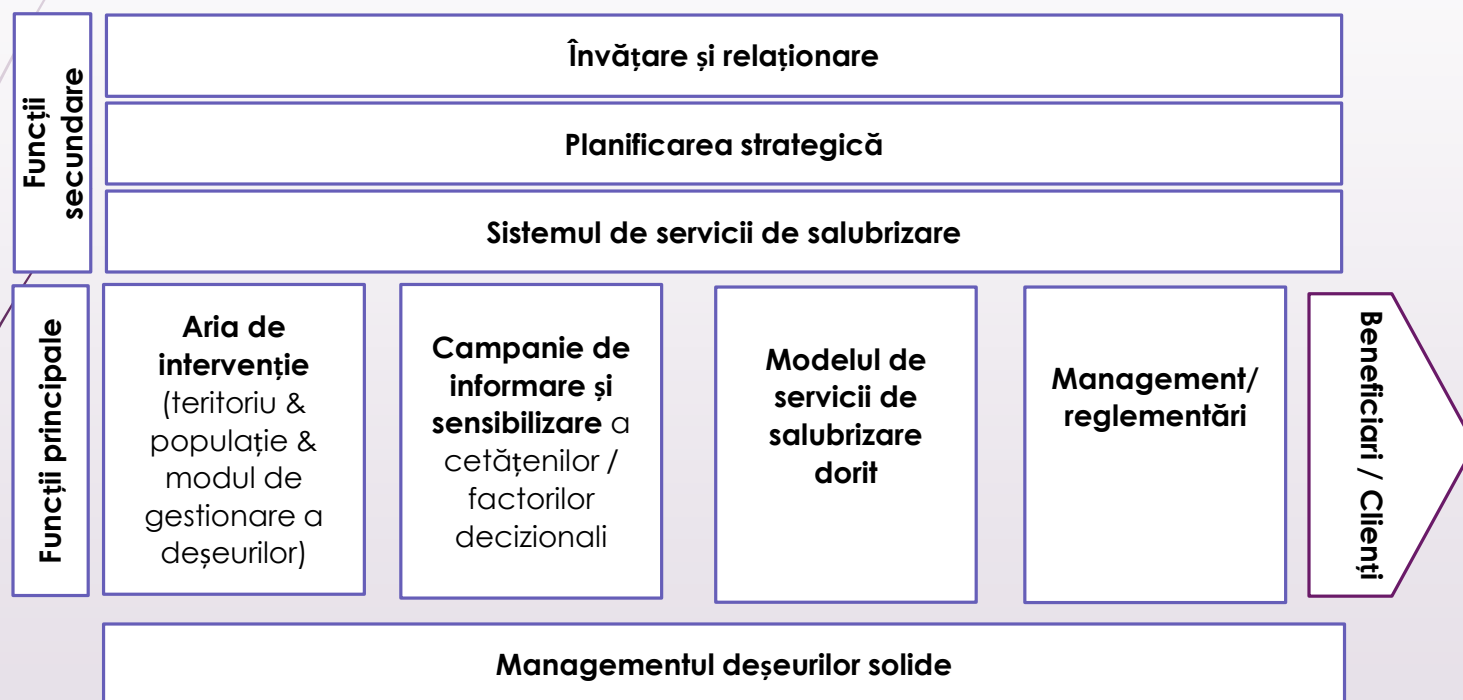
Funcții secundare

Învățare și relaționare

Planificarea strategică

Sistemul de servicii de salubrizare

Funcții principale

Aria de intervenție (teritoriu & populație & modul de gestionare a deșeurilor)

Campanie de informare și sensibilizare a cetățenilor / factorilor decizionali

Modelul de servicii de salubrizare dorit

Management/ reglementări

Beneficiari / Clienți

Managementul deșeurilor solide